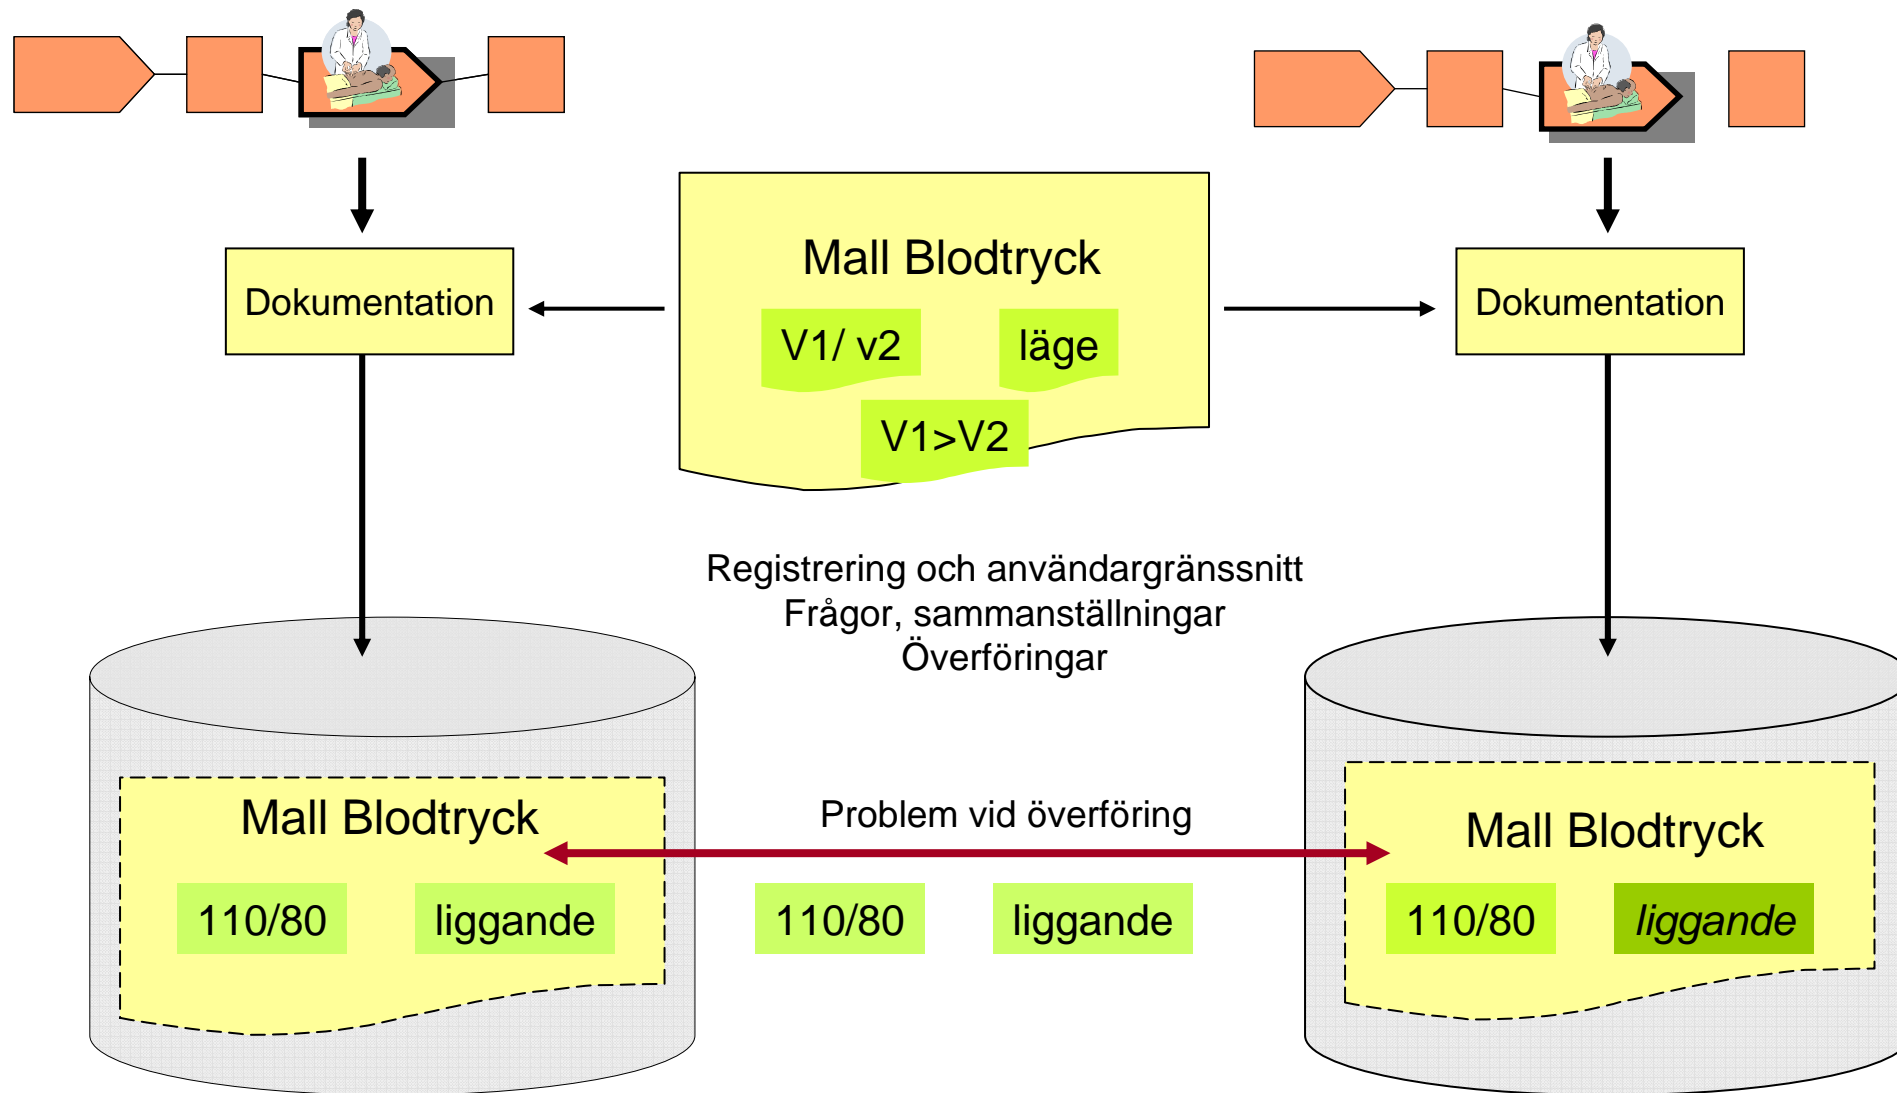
Dokumentation

Mall Blodtryck

V1/ v2

läge

V1>V2

Dokumentation

Registrering och användargränssnitt
Frågor, sammanställningar
Överföringar

Mall Blodtryck

110/80

liggande

Problem vid överföring

110/80

liggande

Mall Blodtryck

110/80

liggande